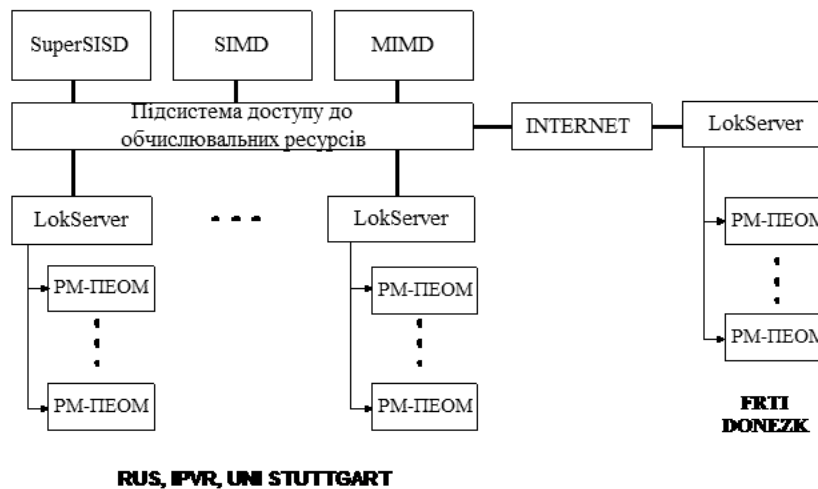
SuperSISD

SIMD

MIMD

Підсистема доступу до обчислювальних ресурсів

INTERNET

LokServer

LokServer

LokServer

РМ-ПЕОМ

РМ-ПЕОМ

РМ-ПЕОМ

РМ-ПЕОМ

РМ-ПЕОМ

РМ-ПЕОМ

FRTI DONEZK

RUS, IPVR, UNI STUTTGART